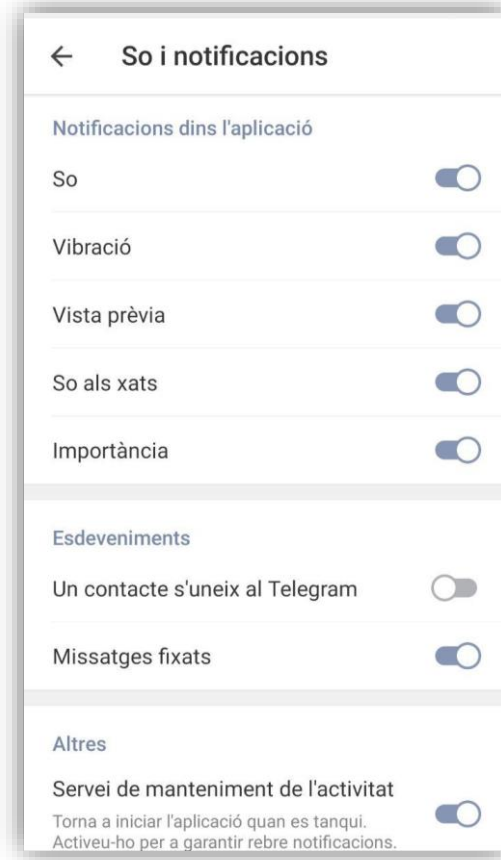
← So i notificacions

Notificacions dins l'aplicació

So

Vibració

Vista prèvia

So als xats

Importància

Esdeveniments

Un contacte s'uneix al Telegram

Missatges fixats

Altres

Servei de manteniment de l'activitat

Torna a iniciar l'aplicació quan es tanqui. Activeu-ho per a garantir rebre notificacions.